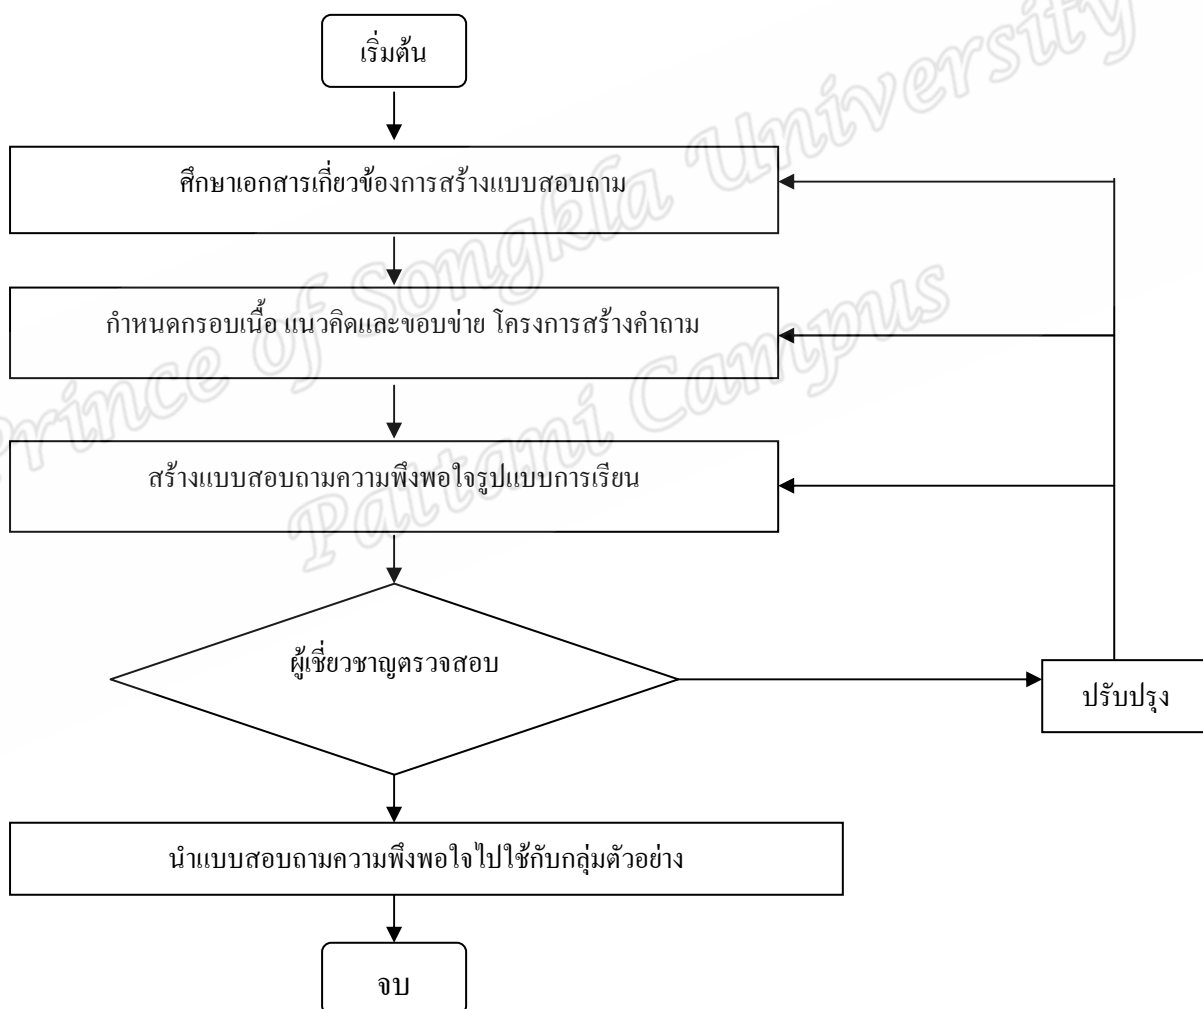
Prince of Songkla University
Pattani Campus

เริ่มต้น

ศึกษาเอกสารเกี่ยวข้องการสร้างแบบสอบถาม

กำหนดกรอบเนื้อ แนวคิดและขอบข่าย โครงการสร้างคำถาม

สร้างแบบสอบถามความพึงพอใจรูปแบบการเรียน

ผู้เชี่ยวชาญตรวจสอบ

ปรับปรุง

นำแบบสอบถามความพึงพอใจไปใช้กับกลุ่มตัวอย่าง

จบ